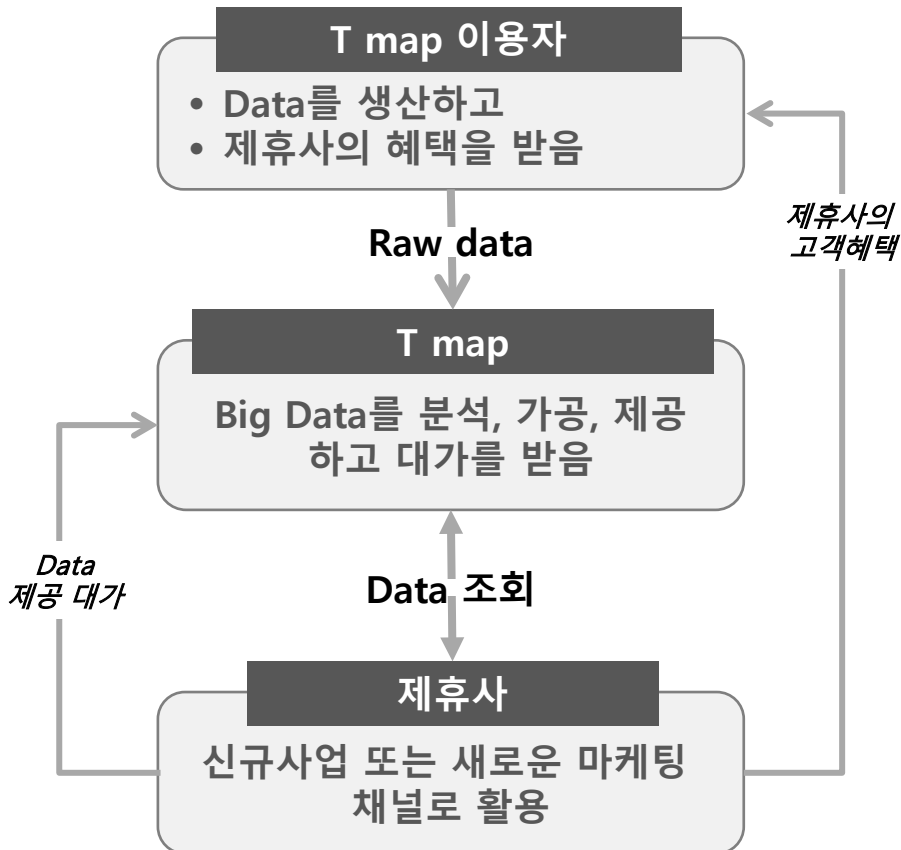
T map 이용자

• Data를 생산하고
• 제휴사의 혜택을 받음

제휴사의 고객혜택

Raw data

T map

Big Data를 분석, 가공, 제공하고 대가를 받음

Data 제공 대가

Data 조회

제휴사

신규사업 또는 새로운 마케팅 채널로 활용